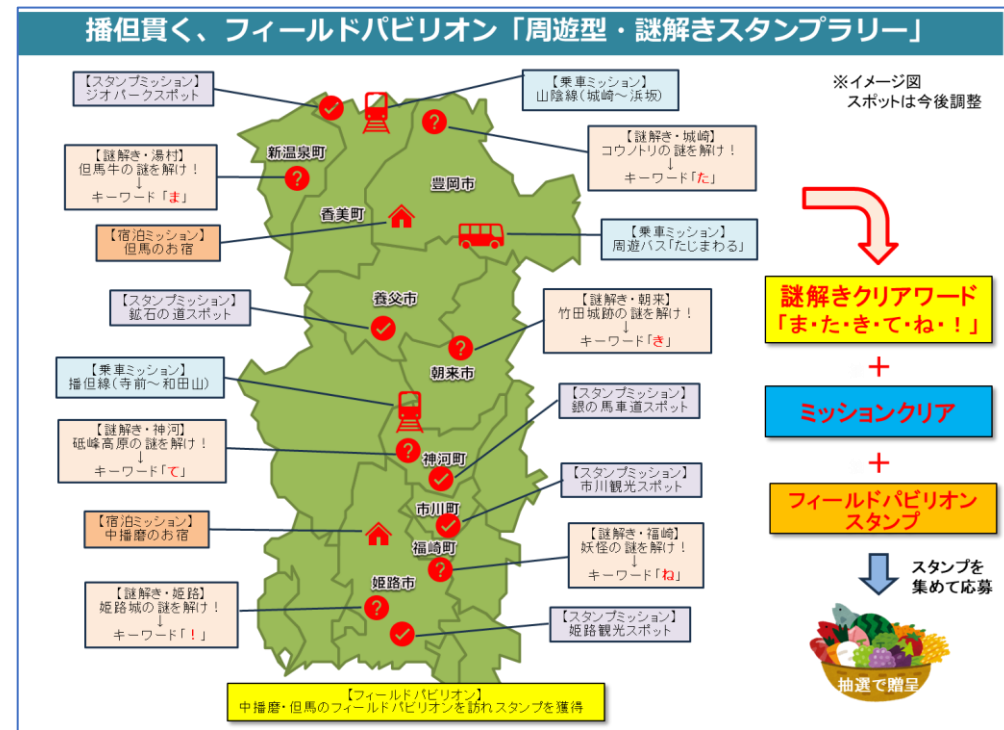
播但貫く、フィールドパビリオン「周遊型・謎解きスタンプラリー」

※イメージ図
スポットは今後調整

【スタンプミッション】
ジオパークスポット

【乗車ミッション】
山陰線（城崎～浜坂）

【謎解き・湯村】
但馬牛の 謎を解け！
↓
キーワード「ま」

【謎解き・城崎】
コウノトリの 謎を解け！
↓
キーワード「た」

新温泉町

豊岡市

香美町

【宿泊ミッション】
但馬のお宿

【乗車ミッション】
周遊バス「たじまわる」

【スタンプミッション】
鉱石の 道スポット

養父市

【謎解き・朝来】
竹田城跡の 謎を解け！
↓
キーワード「き」

朝来市

【乗車ミッション】
播但線（寺前～和田山）

【スタンプミッション】
銀の 馬車道スポット

【謎解き・神河】
砥峰高原の 謎を解け！
↓
キーワード「て」

神河町

【スタンプミッション】
市川観光スポット

市川町

【宿泊ミッション】
中播磨のお宿

【謎解き・福崎】
妖怪の 謎を解け！
↓
キーワード「ね」

福崎町

姫路市

【謎解き・姫路】
姫路城の 謎を解け！
↓
キーワード「！」

【スタンプミッション】
姫路観光スポット

【フィールドパビリオン】
中播磨・但馬のフィールドパビリオンを訪れスタンプを獲得

謎解きクリアワード
「ま・た・き・て・ね・！」

＋

ミッションクリア

＋

フィールドパビリオン
スタンプ

スタンプを
集めて応募

抽選で贈呈